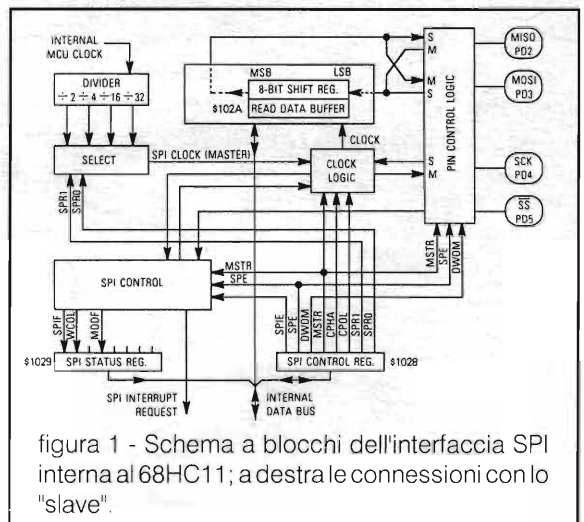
INTERNAL MCU CLOCK

DIVIDER
$\div 2$ $\div 4$ $\div 16$ $\div 32$

SELECT

SPI CLOCK (MASTER)

MSB LSB
8-BIT SHIFT REG.
$102A READ DATA BUFFER

CLOCK

CLOCK LOGIC

S M M S S M

PIN CONTROL LOGIC

MISO PD2
MOSI PD3
SCK PD4
$\overline{SS}$ PD5

SPR1 SPR0

SPI CONTROL

MSTR
SPE

MSTR SPE DWOM

SPIF WCOL MODF

$1029 SPI STATUS REG.

SPIE SPE DWOM MSTR CPHA CPOL SPR1 SPR0

SPI CONTROL REG. $1028

SPI INTERRUPT REQUEST

INTERNAL DATA BUS

figura 1 - Schema a blocchi dell'interfaccia SPI interna al 68HC11; a destra le connessioni con lo "slave".